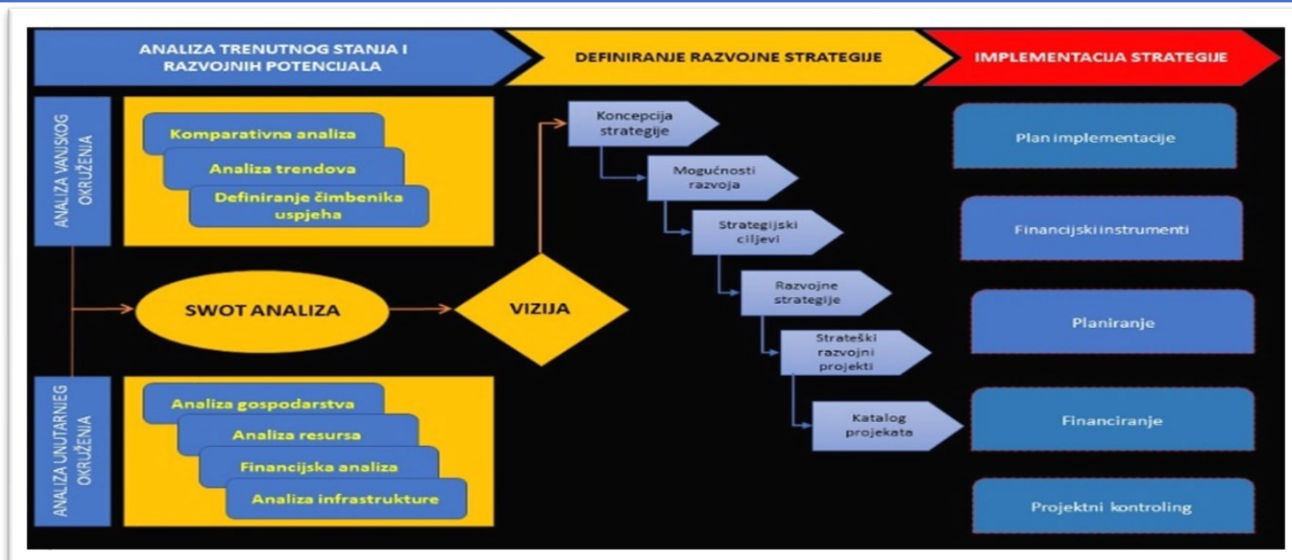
ANALIZA TRENUTNOG STANJA I RAZVOJNIH POTENCIJALA

DEFINIRANJE RAZVOJNE STRATEGIJE

IMPLEMENTACIJA STRATEGIJE

ANALIZA VANJSKOG OKRUŽENJA

Komparativna analiza

Analiza trendova

Definiranje čimbenika uspjeha

SWOT ANALIZA

VIZIJA

ANALIZA UNUTARNJEG OKRUŽENJA

Analiza gospodarstva

Analiza resursa

Financijska analiza

Analiza infrastrukture

Koncepcija strategije

Mogućnosti razvoja

Strategijski ciljevi

Razvojne strategije

Strateški razvojni projekti

Katalog projekata

Plan implementacije

Financijski instrumenti

Planiranje

Financiranje

Projektni kontroling